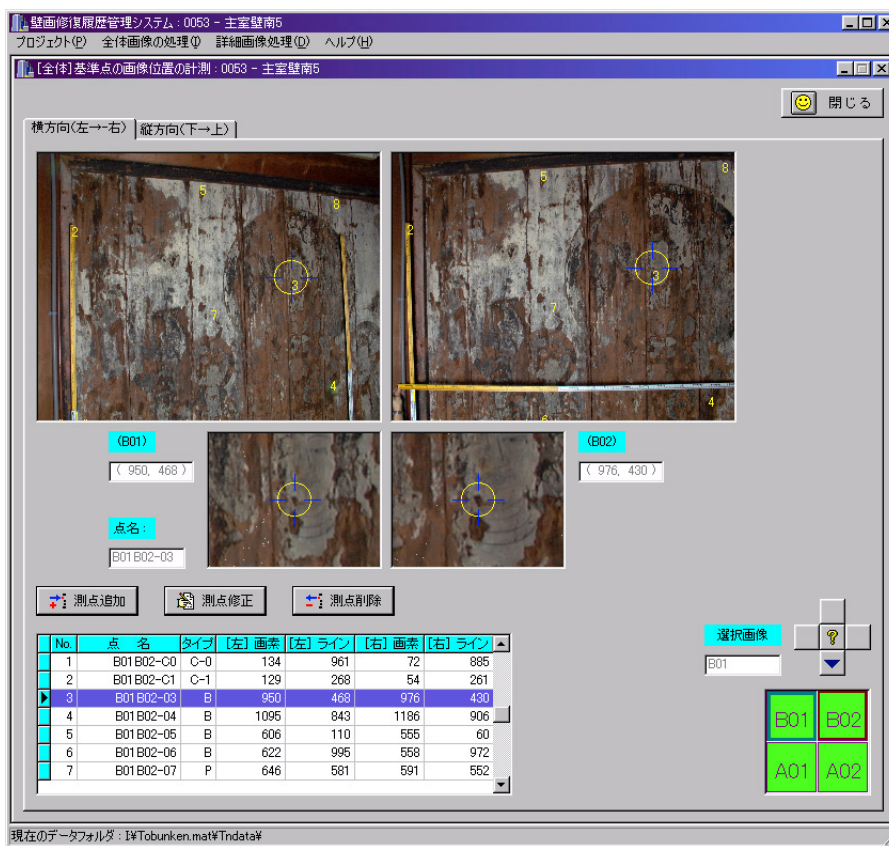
壁画修復履歴管理システム : 0053 - 主室壁南5
プロジェクト(P) 全体画像の処理(I) 詳細画像処理(D) ヘルプ(H)
[全体] 基準点の画像位置の計測 : 0053 - 主室壁南5
閉じる
横方向(左→右) 縦方向(下→上)
2 5 8 3 7 4
2 5 8 3 7 4 6
(B01)
( 950, 468 )
点名:
B01B02-03
(B02)
( 976, 430 )
測点追加 測点修正 測点削除

| No. | 点名 | タイプ | [左] 画素 | [左] ライン | [右] 画素 | [右] ライン |
|---|---|---|---|---|---|---|
| 1 | B01B02-C0 | C-0 | 134 | 961 | 72 | 885 |
| 2 | B01B02-C1 | C-1 | 129 | 268 | 54 | 261 |
| 3 | B01B02-03 | B | 950 | 468 | 976 | 430 |
| 4 | B01B02-04 | B | 1095 | 843 | 1186 | 906 |
| 5 | B01B02-05 | B | 606 | 110 | 555 | 60 |
| 6 | B01B02-06 | B | 622 | 995 | 558 | 972 |
| 7 | B01B02-07 | P | 646 | 581 | 591 | 552 |

選択画像
B01
B01 B02
A01 A02
現在のデータフォルダ : I:¥Tobunken.mat¥Tndata¥